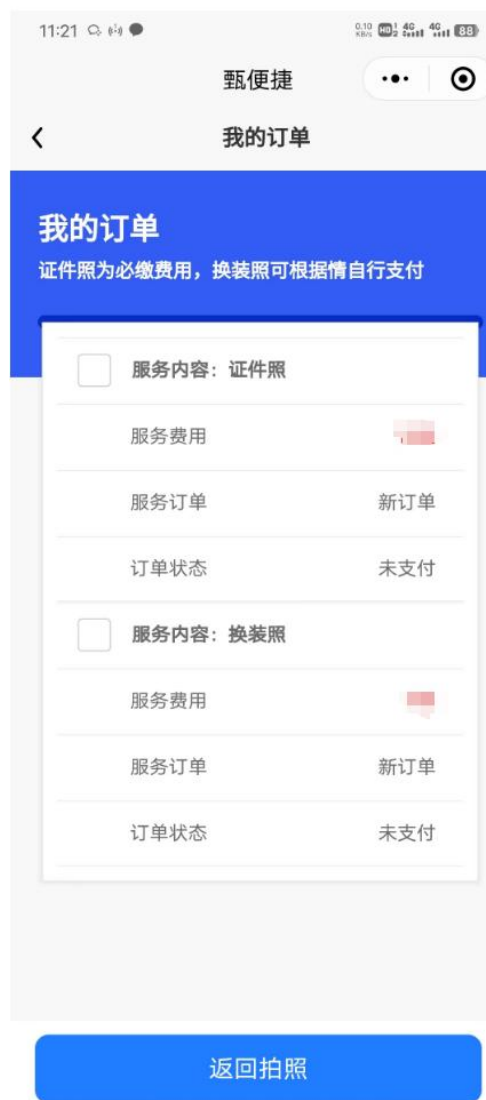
11:21 0.10 KB/s HD 4G 4G 88

甄便捷

我的订单

我的订单
证件照为必缴费用，换装照可根据情自行支付

服务内容：证件照

服务费用 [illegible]

服务订单 新订单

订单状态 未支付

服务内容：换装照

服务费用 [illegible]

服务订单 新订单

订单状态 未支付

返回拍照